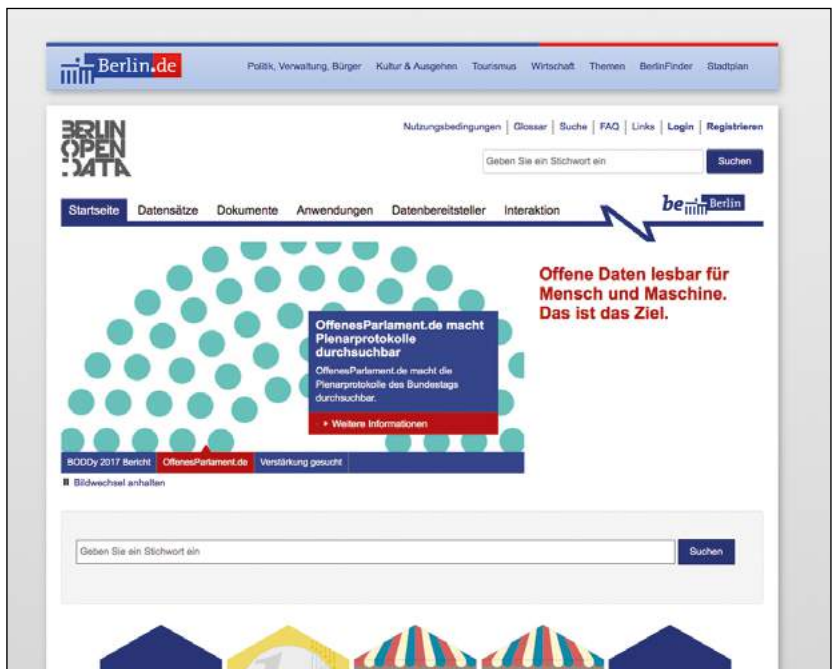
Berlin.de

Politik, Verwaltung, Bürger | Kultur & Ausgehen | Tourismus | Wirtschaft | Themen | BerlinFinder | Stadtplan

BERLIN OPEN DATA

Nutzungsbedingungen | Glossar | Suche | FAQ | Links | Login | Registrieren

Geben Sie ein Stichwort ein

Suchen

Startseite | Datensätze | Dokumente | Anwendungen | Datenbereitsteller | Interaktion

be Berlin

Offene Daten lesbar für Mensch und Maschine. Das ist das Ziel.

OffenesParlament.de macht Plenarprotokolle durchsuchbar

OffenesParlament.de macht die Plenarprotokolle des Bundestags durchsuchbar.

Weitere Informationen

BODDy 2017 Bericht | OffenesParlament.de | Verstärkung gesucht

Bildwechsel anhalten

Geben Sie ein Stichwort ein

Suchen